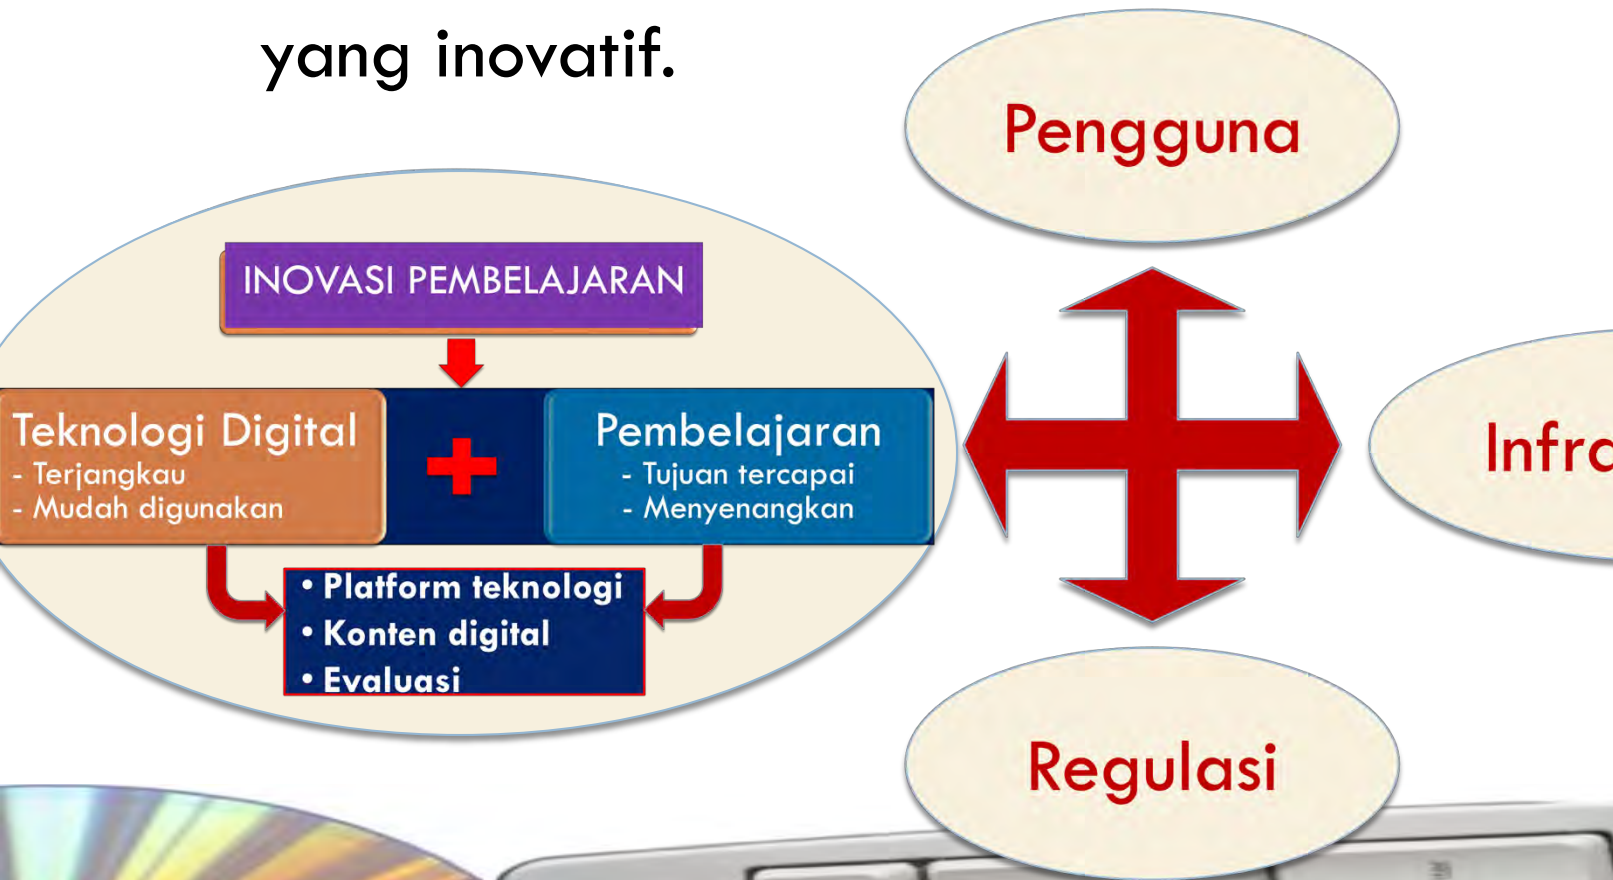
yang inovatif.

Pengguna

INOVASI PEMBELAJARAN

Teknologi Digital
- Terjangkau
- Mudah digunakan

Pembelajaran
- Tujuan tercapai
- Menyenangkan

• Platform teknologi
• Konten digital
• Evaluasi

Infra

Regulasi